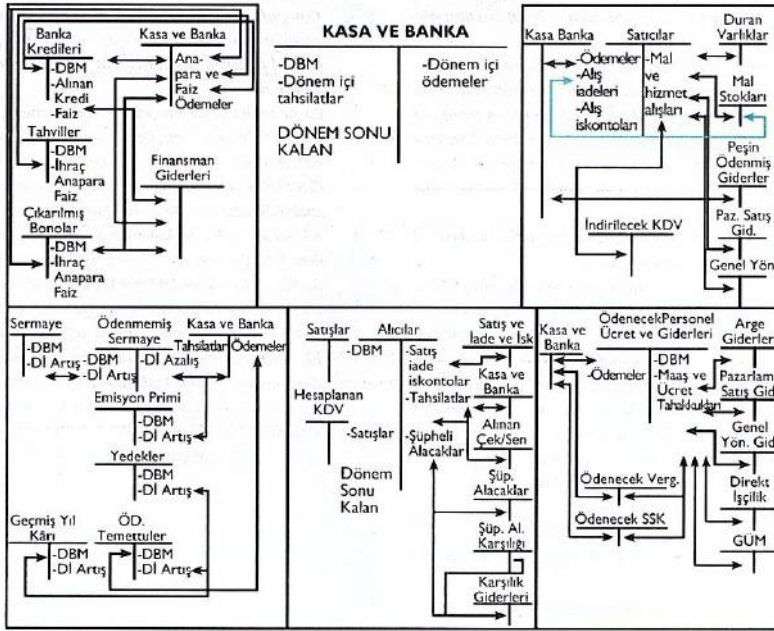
Banka Kredileri
-DBM
-Alınan Kredi
-Faiz

Kasa ve Banka
Anapara ve Faiz Ödemeler

Tahviller
-DBM
-İhraç Anapara Faiz

Finansman Giderleri

Çıkarılmış Bonolar
-DBM
-İhraç Anapara Faiz

KASA VE BANKA

-DBM
-Dönem içi tahsilatlar

-Dönem içi ödemeler

DÖNEM SONU KALAN

Kasa Banka
-Ödemeler

Satıcılar
-Alış iadeleri
-Alış iskontoları
-Mal ve Hizmet alışları

Duran Varlıklar

Mal Stokları

Peşin Ödenmiş Giderler

İndirilecek KDV

Paz. Satış Gid.

Genel Yön

Sermaye
-DBM
-Dİ Artış

Ödenmemiş Sermaye
-DBM
-Dİ Artış
-Dİ Azalış

Kasa ve Banka
Tahsilatlar
Ödemeler

Emisyon Primi
-DBM
-Dİ Artış

Yedekler
-DBM
-Dİ Artış

Geçmiş Yıl Kârı
-DBM
-Dİ Artış

ÖD. Temettuler
-DBM
-Dİ Artış

Satışlar
-Satışlar

Alıcılar
-DBM
-Satış iade iskontolar
-Tahsilatlar
-Şüpheli Alacaklar

Hesaplanan KDV

Dönem Sonu Kalan

Satış ve İade ve İsk

Kasa ve Banka

Alınan Çek/Sen

Şüp. Alacaklar

Şüp. Al. Karşılığı

Karşılık Giderleri

Kasa ve Banka

ÖdenecekPersonel Ücret ve Giderleri
-Ödemeler
-DBM
-Maaş ve Ücret Tahakkukları

Arge Giderler

Pazarlam Satış Gid

Genel Yön. Gid

Ödenecek Verg.

Direkt İşçilik

Ödenecek SSK

GÜM